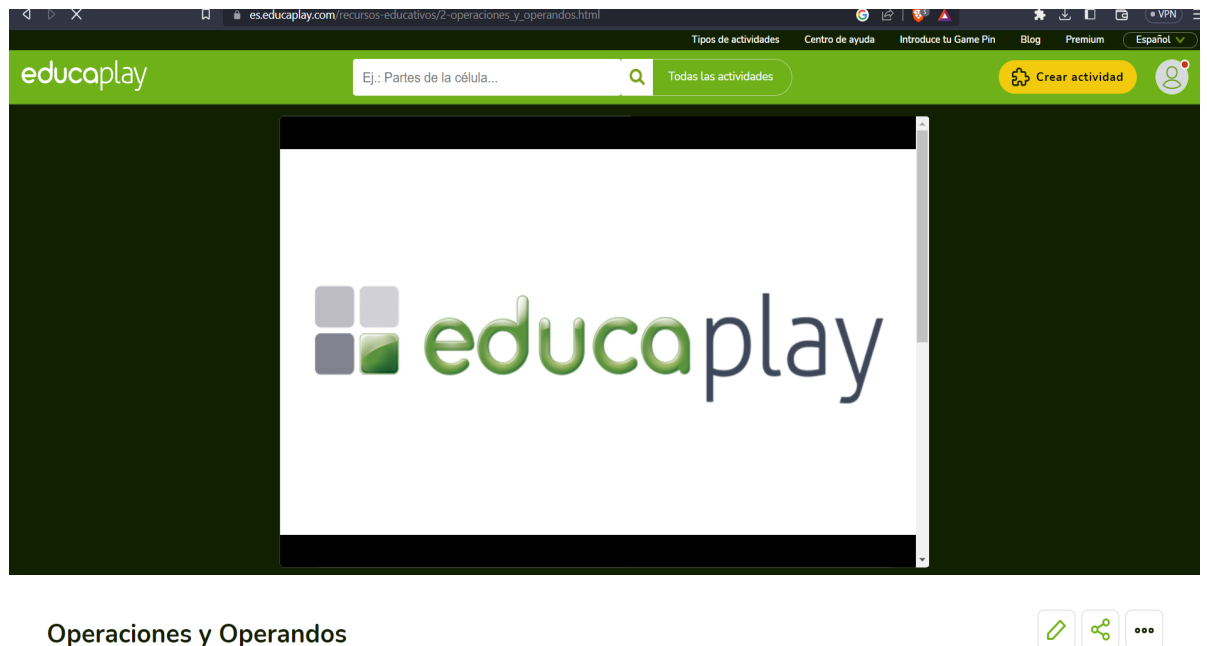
es.educaplay.com/recursos-educativos/2-operaciones_y_operandos.html

VPN

Tipos de actividades Centro de ayuda Introduce tu Game Pin Blog Premium Español

educaplay

Ej.: Partes de la célula...

Todas las actividades

Crear actividad

educaplay

Operaciones y Operandos